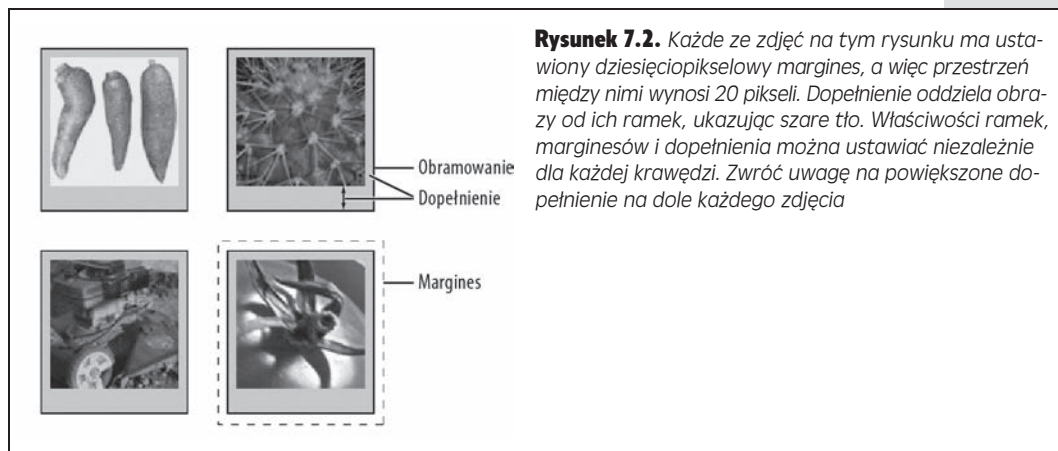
Obramowanie
Dopełnienie
Margines

**Rysunek 7.2.** *Każde ze zdjęć na tym rysunku ma ustawiony dziesięciopikselowy margines, a więc przestrzeń między nimi wynosi 20 pikseli. Dopełnienie oddziela obrazy od ich ramek, ukazując szare tło. Właściwości ramek, marginesów i dopełnienia można ustawiać niezależnie dla każdej krawędzi. Zwróć uwagę na powiększone dopełnienie na dole każdego zdjęcia*